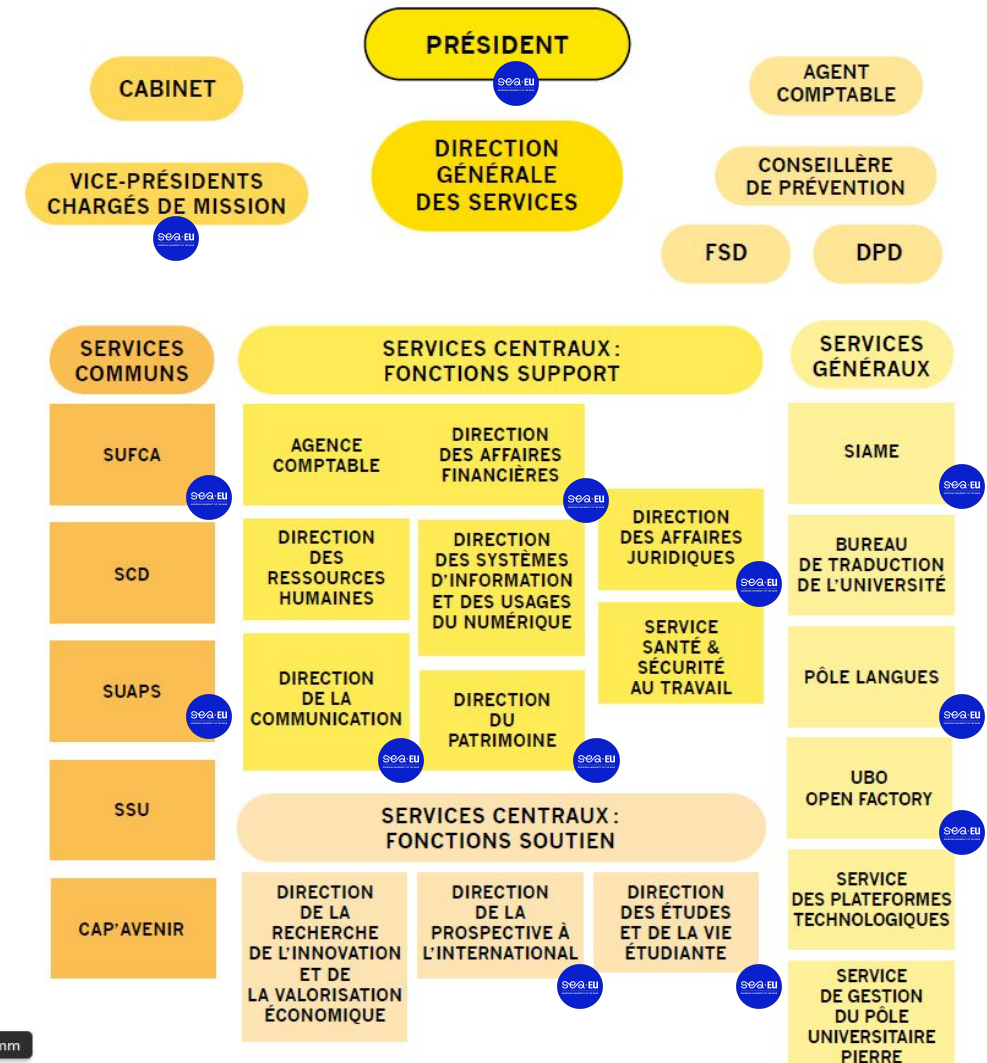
PRÉSIDENT

SEA-EU

CABINET

AGENT COMPTABLE

DIRECTION GÉNÉRALE DES SERVICES

CONSEILLÈRE DE PRÉVENTION

VICE-PRÉSIDENTS CHARGÉS DE MISSION

SEA-EU

FSD

DPD

SERVICES COMMUNS

SERVICES CENTRAUX : FONCTIONS SUPPORT

SERVICES GÉNÉRAUX

SUFCA

SEA-EU

AGENCE COMPTABLE

DIRECTION DES AFFAIRES FINANCIÈRES

SEA-EU

SIAME

SEA-EU

SCD

DIRECTION DES RESSOURCES HUMAINES

DIRECTION DES SYSTÈMES D'INFORMATION ET DES USAGES DU NUMÉRIQUE

DIRECTION DES AFFAIRES JURIDIQUES

SEA-EU

BUREAU DE TRADUCTION DE L'UNIVERSITÉ

SUAPS

SEA-EU

SERVICE SANTÉ & SÉCURITÉ AU TRAVAIL

PÔLE LANGUES

SEA-EU

DIRECTION DE LA COMMUNICATION

SEA-EU

DIRECTION DU PATRIMOINE

SEA-EU

UBO OPEN FACTORY

SEA-EU

SSU

SERVICES CENTRAUX : FONCTIONS SOUTIEN

SERVICE DES PLATEFORMES TECHNOLOGIQUES

CAP'AVENIR

DIRECTION DE LA RECHERCHE DE L'INNOVATION ET DE LA VALORISATION ÉCONOMIQUE

DIRECTION DE LA PROSPECTIVE À L'INTERNATIONAL

SEA-EU

DIRECTION DES ÉTUDES ET DE LA VIE ÉTUDIANTE

SEA-EU

SERVICE DE GESTION DU PÔLE UNIVERSITAIRE PIERRE

nm